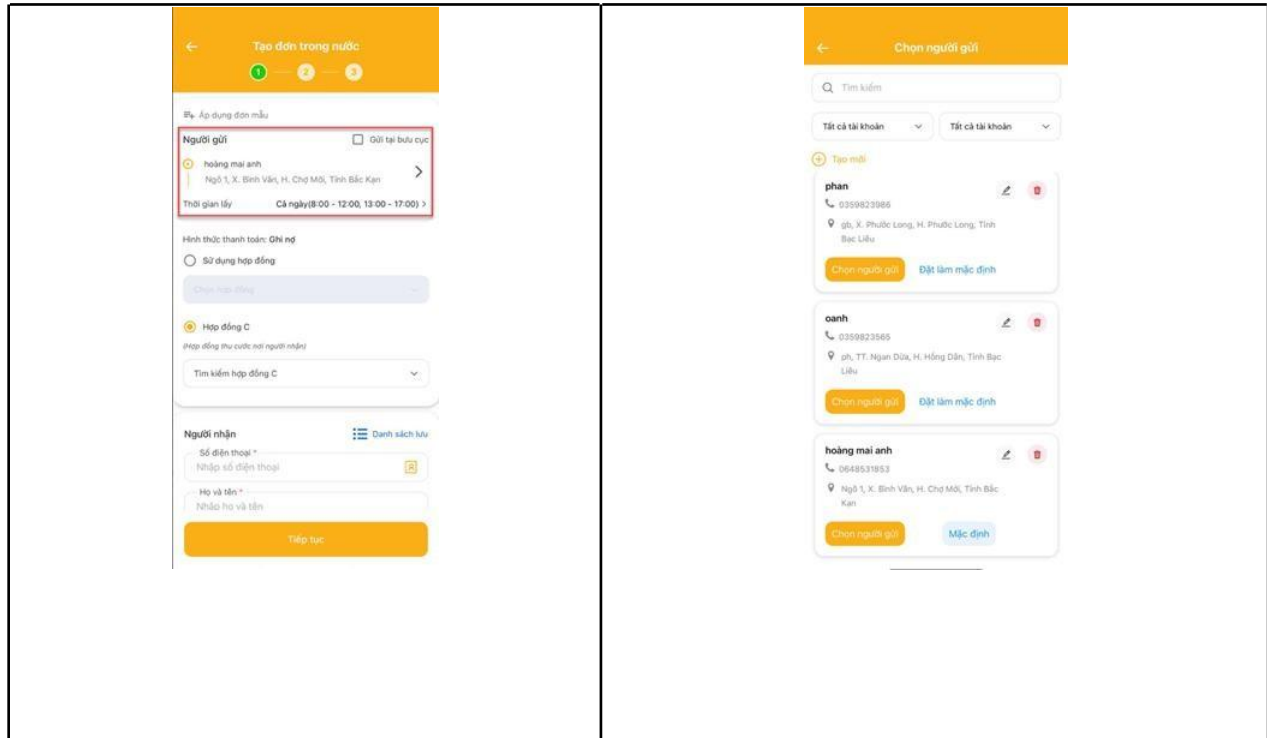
Tạo đơn trong nước
1 2 3

Áp dụng đơn mẫu

Người gửi
Gửi tại bưu cục

hoàng mai anh
Ngõ 1, X. Bình Văn, H. Chợ Mới, Tỉnh Bắc Kạn

Thời gian lấy
Cả ngày(8:00 - 12:00, 13:00 - 17:00)

Hình thức thanh toán: Ghi nợ

Sử dụng hợp đồng

Chọn hợp đồng

Hợp đồng C
(Hợp đồng thu cước nơi người nhận)

Tìm kiếm hợp đồng C

Người nhận
Danh sách lưu

Số điện thoại *
Nhập số điện thoại

Họ và tên *
Nhập họ và tên

Tiếp tục

Chọn người gửi

Tìm kiếm

Tất cả tài khoản
Tất cả tài khoản

Tạo mới

phan
0359823986
gb, X. Phước Long, H. Phước Long, Tỉnh Bạc Liêu
Chọn người gửi
Đặt làm mặc định

oanh
0359823565
ph, TT. Ngan Dừa, H. Hồng Dân, Tỉnh Bạc Liêu
Chọn người gửi
Đặt làm mặc định

hoàng mai anh
0648531853
Ngõ 1, X. Bình Văn, H. Chợ Mới, Tỉnh Bắc Kạn
Chọn người gửi
Mặc định